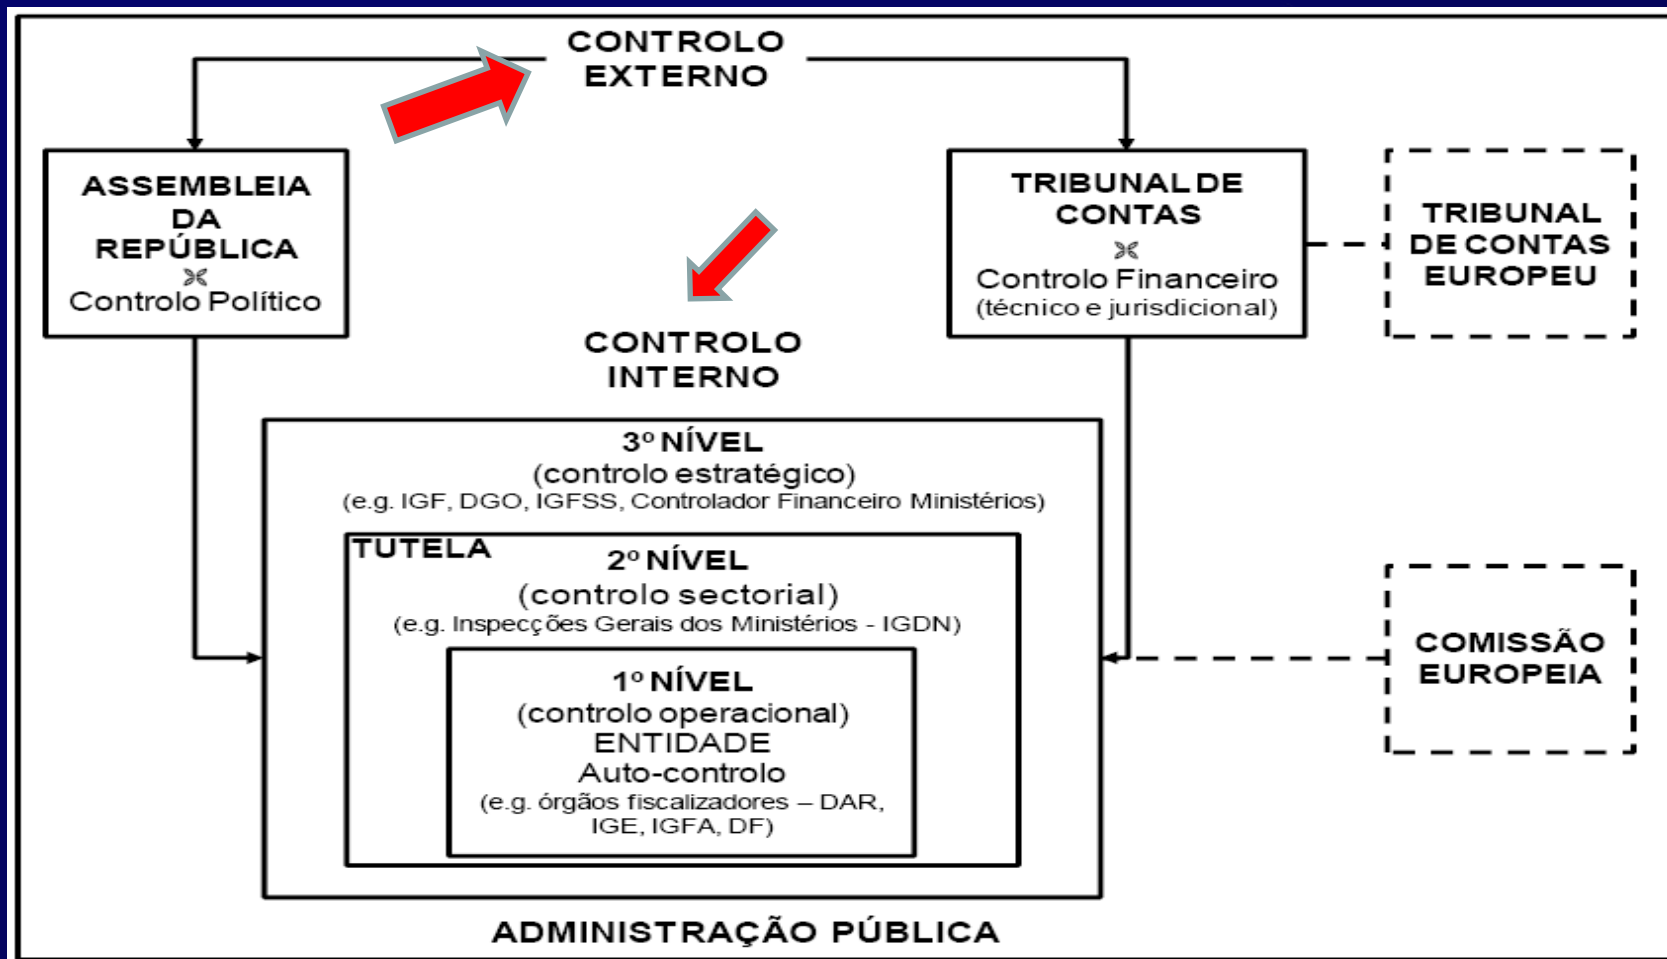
CONTROLO EXTERNO

ASSEMBLEIA DA REPÚBLICA
⌘
Controlo Político

TRIBUNAL DE CONTAS
⌘
Controlo Financeiro
(técnico e jurisdicional)

TRIBUNAL DE CONTAS EUROPEU

CONTROLO INTERNO

3º NÍVEL
(controlo estratégico)
(e.g. IGF, DGO, IGFSS, Controlador Financeiro Ministérios)

TUTELA

2º NÍVEL
(controlo sectorial)
(e.g. Inspecções Gerais dos Ministérios - IGDN)

1º NÍVEL
(controlo operacional)
ENTIDADE
Auto-controlo
(e.g. órgãos fiscalizadores – DAR, IGE, IGFA, DF)

COMISSÃO EUROPEIA

ADMINISTRAÇÃO PÚBLICA